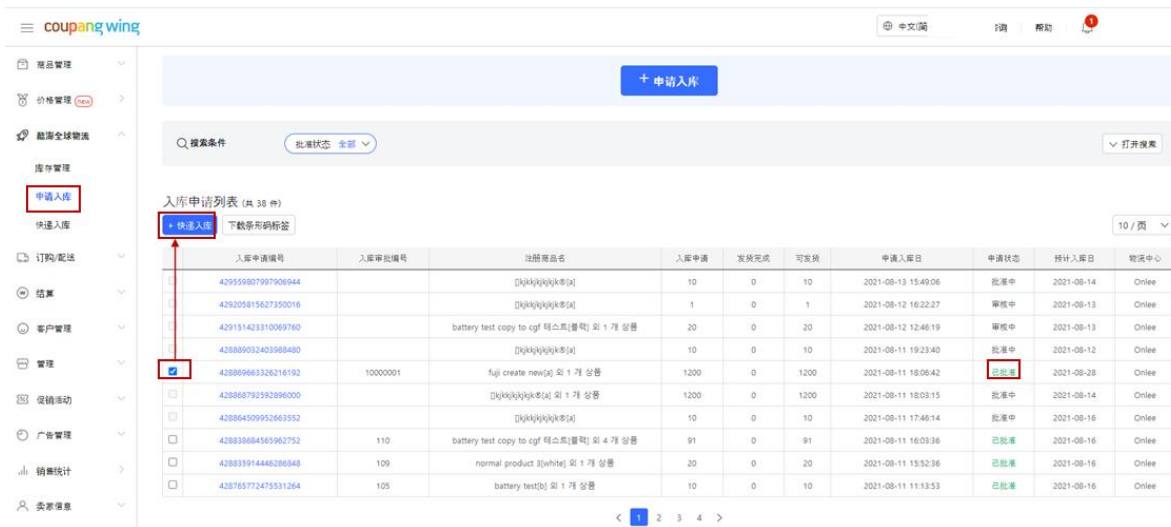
coupang wing

中文(简 | 帮助 | 1

商品管理
价格管理 new
酷澎全球物流
库存管理
申请入库
快速入库
订购/配送
结算
客户管理
管理
促销活动
广告管理
销售统计
卖家信息

+ 申请入库

搜索条件 批准状态 全部
打开搜索

入库申请列表 (共 38 件)
+ 快速入库 下载条形码标签
10 / 页

| | 入库申请编号 | 入库审批编号 | 注册商品名 | 入库申请 | 发货完成 | 可发货 | 申请入库日 | 申请状态 | 预计入库日 | 物流中心 |
|---|---|---|---|---|---|---|---|---|---|---|
| | 429559807997906944 | | [)kjkkjkjkjkjk®[a] | 10 | 0 | 10 | 2021-08-13 15:49:06 | 批准中 | 2021-08-14 | Onlee |
| | 429205815627350016 | | [)kjkkjkjkjkjk®[a] | 1 | 0 | 1 | 2021-08-12 16:22:27 | 审核中 | 2021-08-13 | Onlee |
| | 429131423310069760 | | battery test copy to cgf 테스트[블랙] 외 1 개 상품 | 20 | 0 | 20 | 2021-08-12 12:46:19 | 审核中 | 2021-08-13 | Onlee |
| | 428889032403988480 | | [)kjkkjkjkjkjk®[a] | 10 | 0 | 10 | 2021-08-11 19:23:40 | 批准中 | 2021-08-12 | Onlee |
| ☑ | 428869663326216192 | 10000001 | fuji create new[a] 외 1 개 상품 | 1200 | 0 | 1200 | 2021-08-11 18:06:42 | 已批准 | 2021-08-28 | Onlee |
| | 428868792592896000 | | [)kjkkjkjkjkjk®[a] 외 1 개 상품 | 1200 | 0 | 1200 | 2021-08-11 18:03:15 | 批准中 | 2021-08-14 | Onlee |
| | 428864509952663552 | | [)kjkkjkjkjkjk®[a] | 10 | 0 | 10 | 2021-08-11 17:46:14 | 批准中 | 2021-08-16 | Onlee |
| | 428838684565962752 | 110 | battery test copy to cgf 테스트[블랙] 외 4 개 상품 | 91 | 0 | 91 | 2021-08-11 16:03:36 | 已批准 | 2021-08-16 | Onlee |
| | 428833914446286848 | 109 | normal product 3[white] 외 1 개 상품 | 20 | 0 | 20 | 2021-08-11 15:52:36 | 已批准 | 2021-08-16 | Onlee |
| | 428765772475531264 | 105 | battery test[b] 외 1 개 상품 | 10 | 0 | 10 | 2021-08-11 11:13:53 | 已批准 | 2021-08-16 | Onlee |

< 1 2 3 4 >